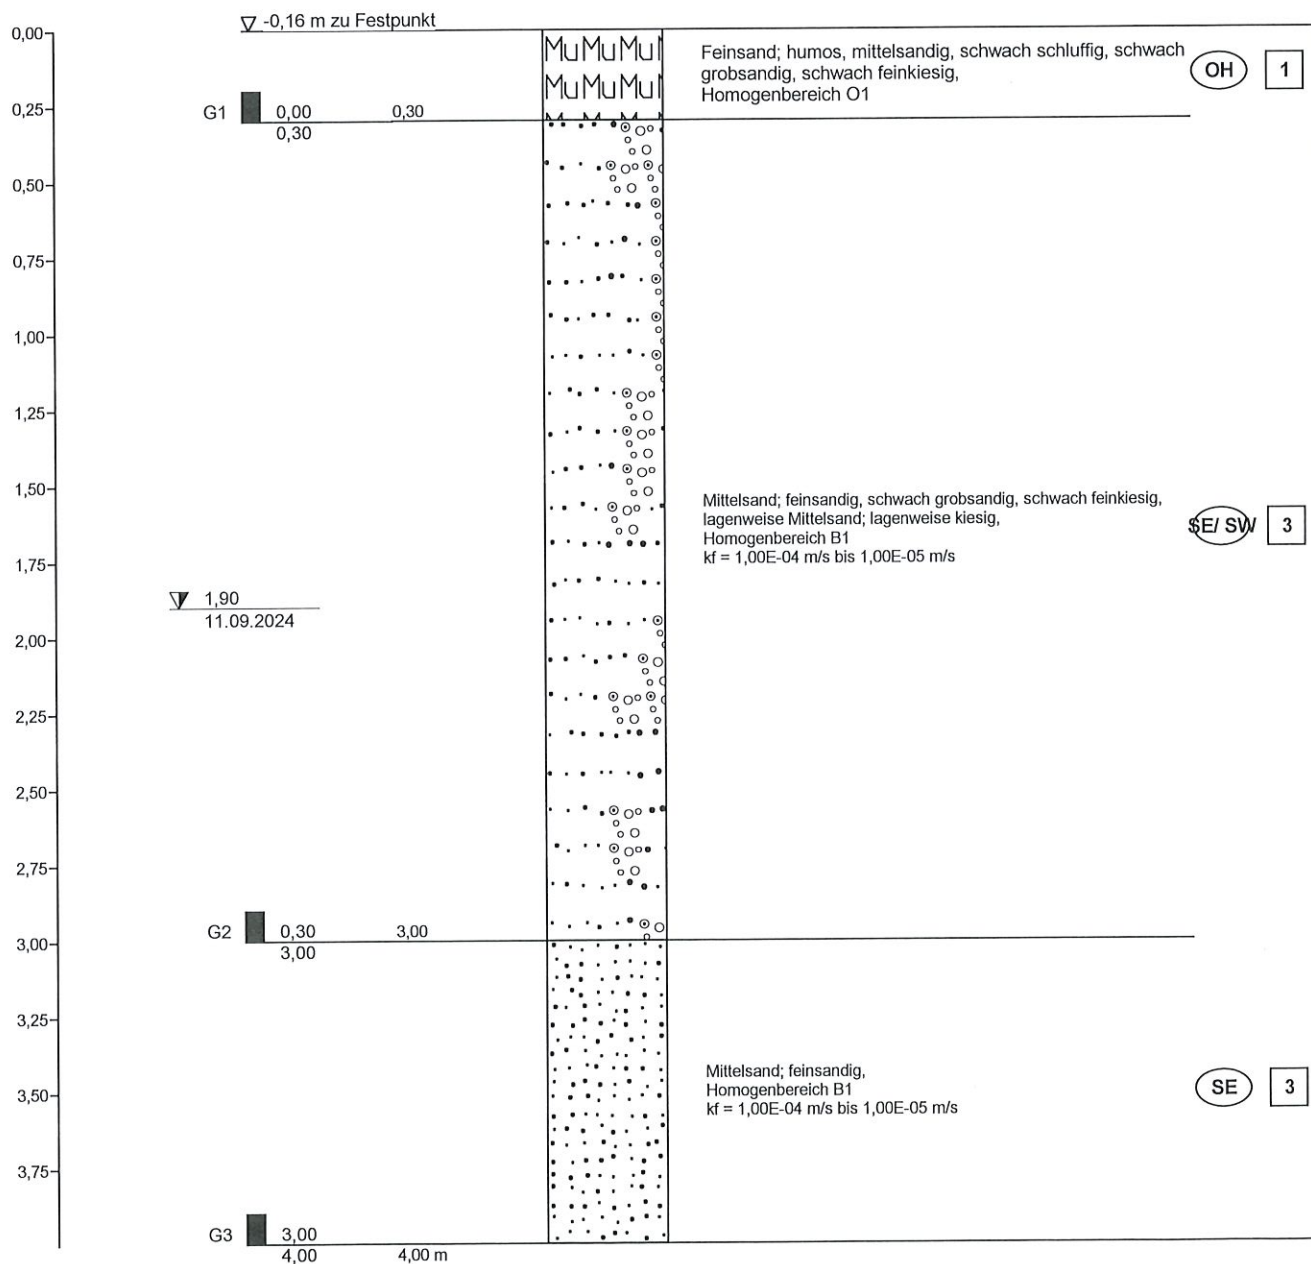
0,00
0,25
0,50
0,75
1,00
1,25
1,50
1,75
2,00
2,25
2,50
2,75
3,00
3,25
3,50
3,75

▽ -0,16 m zu Festpunkt

Mu Mu Mu
Mu Mu Mu

Feinsand; humos, mittelsandig, schwach schluffig, schwach grobsandig, schwach feinkiesig, Homogenbereich O1

OH 1

G1 0,00 0,30
0,30

Mittelsand; feinsandig, schwach grobsandig, schwach feinkiesig, lagenweise Mittelsand; lagenweise kiesig, Homogenbereich B1
kf = 1,00E-04 m/s bis 1,00E-05 m/s

SE/ SW 3

▼ 1,90
11.09.2024

G2 0,30 3,00
3,00

Mittelsand; feinsandig, Homogenbereich B1
kf = 1,00E-04 m/s bis 1,00E-05 m/s

SE 3

G3 3,00
4,00 4,00 m